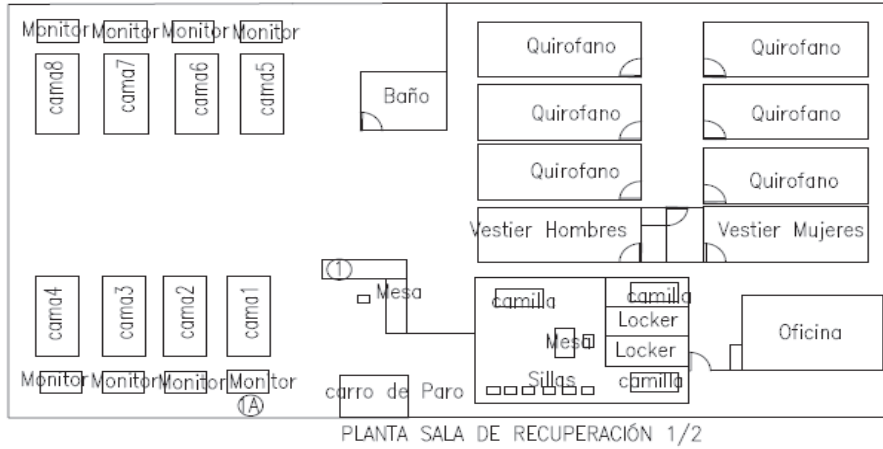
Monitor Monitor Monitor Monitor

cama8 cama7 cama6 cama5

Baño

Quirofano

Quirofano

Quirofano

Quirofano

Quirofano

Quirofano

Vestier Hombres

Vestier Mujeres

1

Mesa

camilla

camilla

Locker

Mesa

Locker

Oficina

cama4 cama3 cama2 cama1

Monitor Monitor Monitor Monitor

A

carro de Paro

Sillas

camilla

PLANTA SALA DE RECUPERACIÓN 1/2